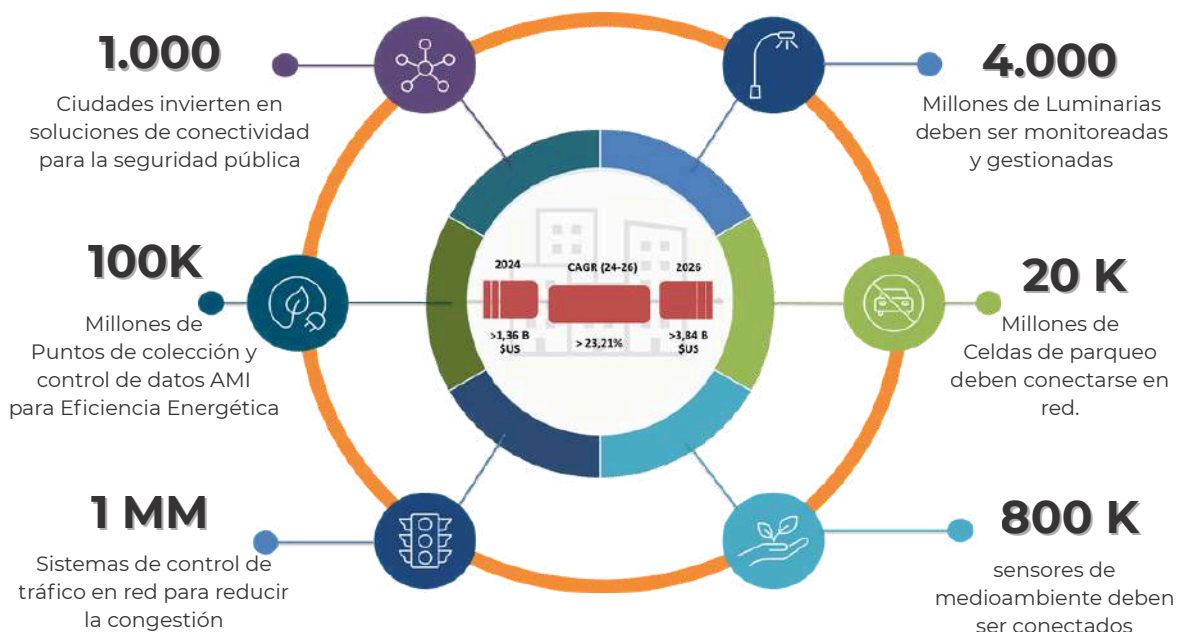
1.000

Ciudades invierten en soluciones de conectividad para la seguridad pública

4.000

Millones de Luminarias deben ser monitoreadas y gestionadas

100K

Millones de Puntos de colección y control de datos AMI para Eficiencia Energética

2024

CAGR (24-26)

2026

>1,36 B $US

> 23,21%

>3,84 B $US

20 K

Millones de Celdas de parqueo deben conectarse en red.

1 MM

Sistemas de control de tráfico en red para reducir la congestión

800 K

sensores de medioambiente deben ser conectados